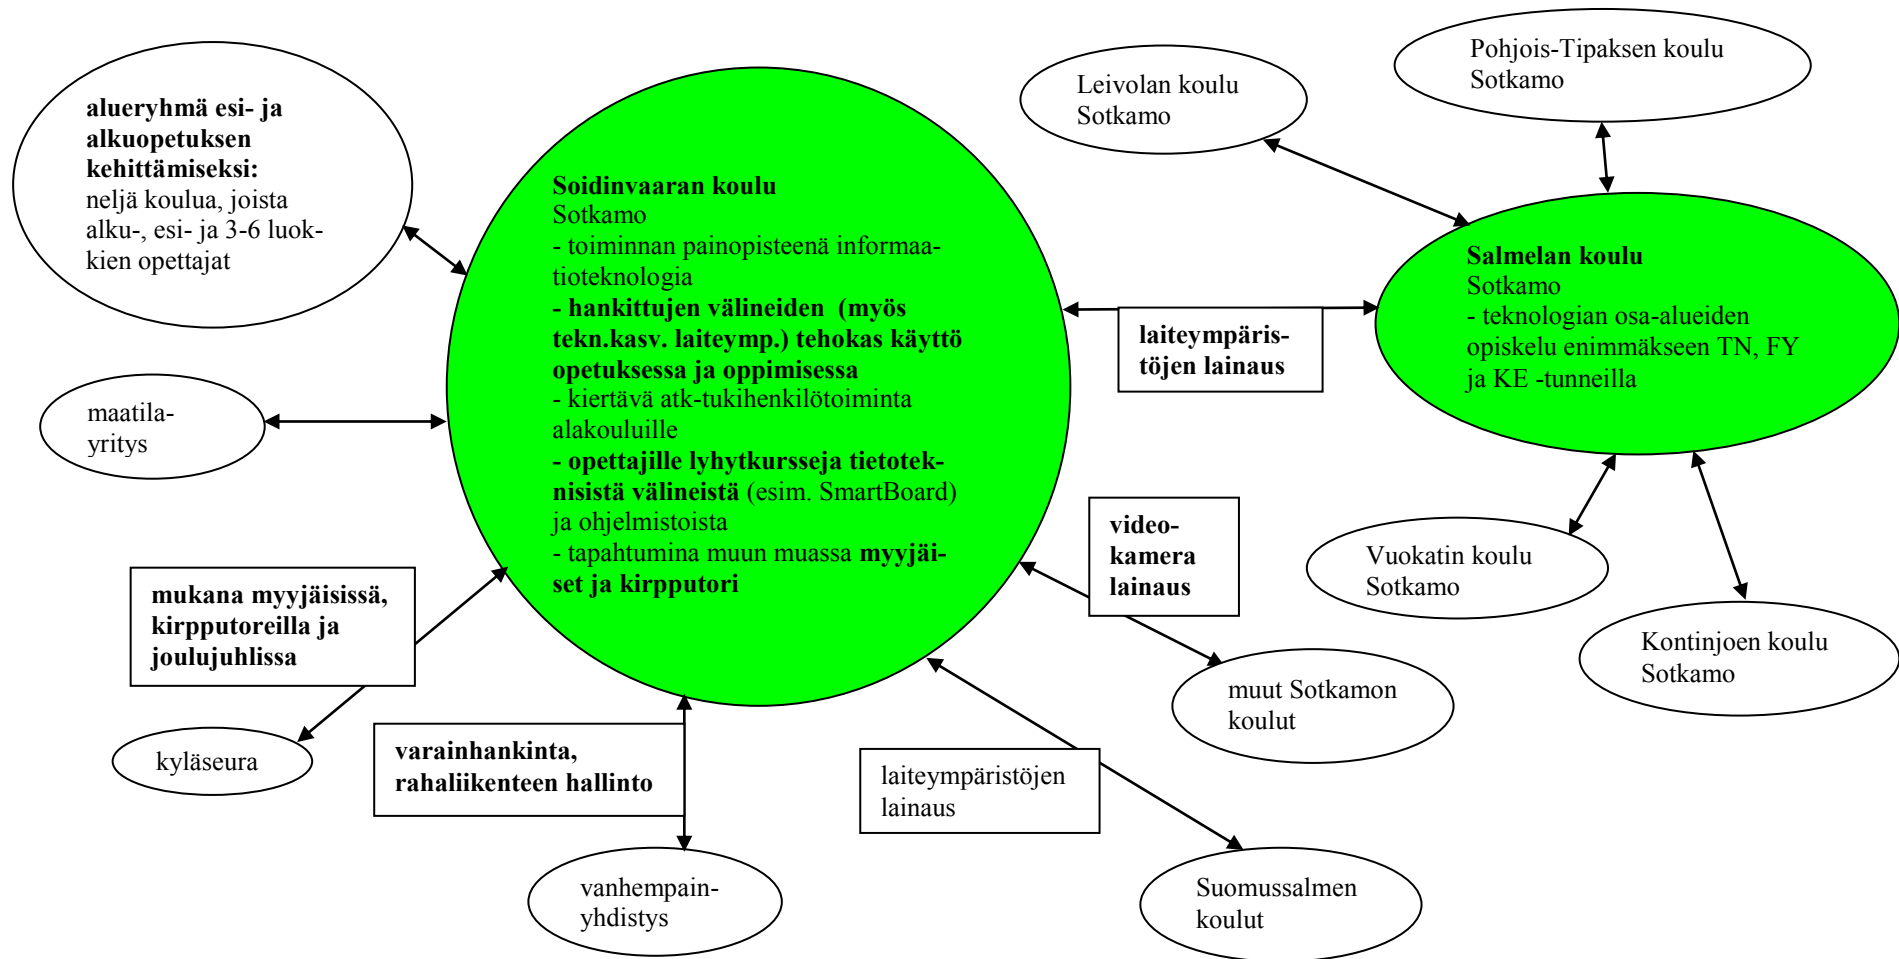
alueryhmä esi- ja alkuopetuksen kehittämiseksi:
neljä koulua, joista alku-, esi- ja 3-6 luokkien opettajat

Soidinvaaran koulu
Sotkamo
- toiminnan painopisteenä informaatioteknologia
- hankittujen välineiden (myös tekn.kasv. laiteymp.) tehokas käyttö opetuksessa ja oppimisessa
- kiertävä atk-tukihenkilötoiminta alakouluille
- opettajille lyhytkursseja tietoteknisistä välineistä (esim. SmartBoard) ja ohjelmistoista
- tapahtumina muun muassa myyjäiset ja kirpputori

Leivolan koulu
Sotkamo

Pohjois-Tipaksen koulu
Sotkamo

Salmelan koulu
Sotkamo
- teknologian osa-alueiden opiskelu enimmäkseen TN, FY ja KE -tunneilla

laiteympäristöjen lainaus

maatila-yritys

video-kamera lainaus

Vuokatin koulu
Sotkamo

Kontinjoen koulu
Sotkamo

mukana myyjäisissä, kirpputoreilla ja joulujuhlissa

muut Sotkamon koulut

kyläseura

varainhankinta, rahaliikenteen hallinto

laiteympäristöjen lainaus

vanhempain-yhdistys

Suomussalmen koulut